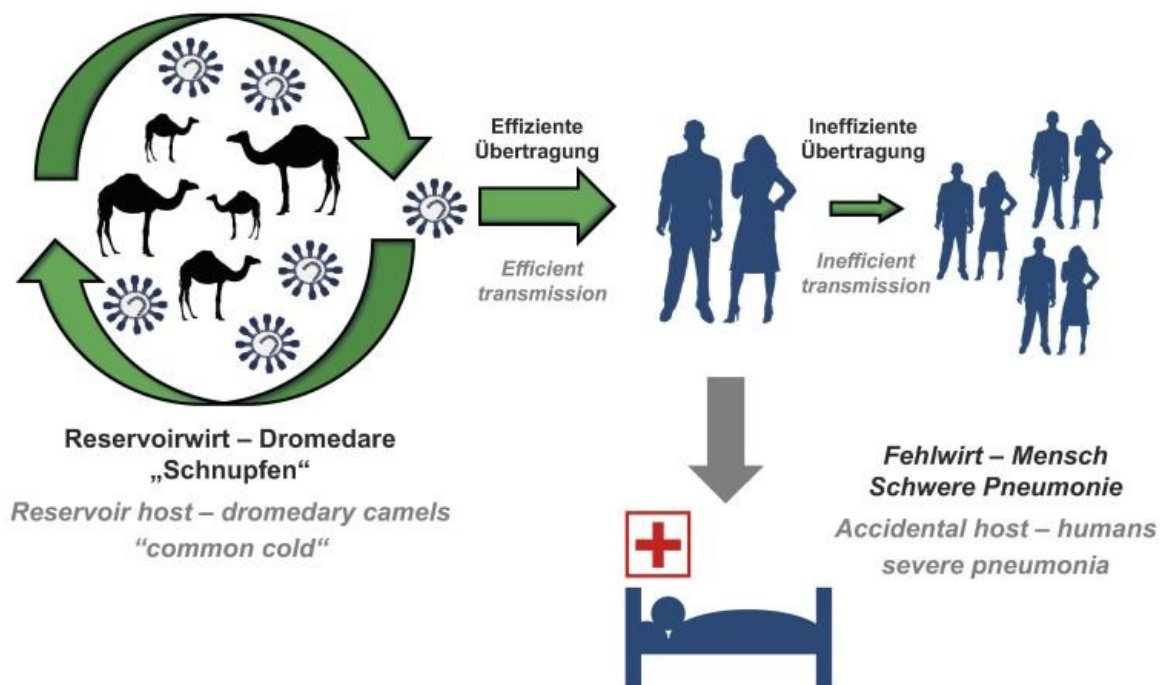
Effiziente Übertragung

Efficient transmission

Ineffiziente Übertragung

Inefficient transmission

Reservoirwirt – Dromedare „Schnupfen“

Reservoir host – dromedary camels “common cold“

Fehlwirt – Mensch Schwere Pneumonie

Accidental host – humans severe pneumonia